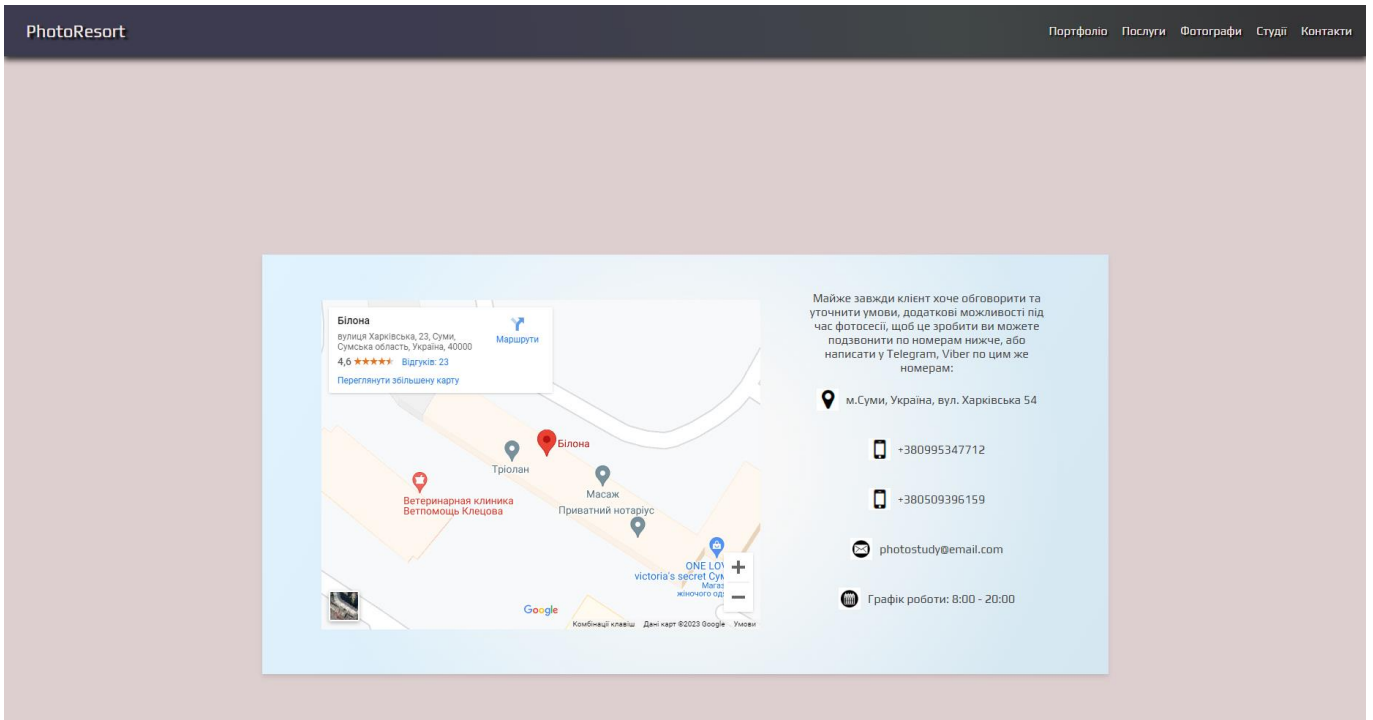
PhotoResort

Портфоліо Послуги Фотографи Студії Контакти

Білона
вулиця Харківська, 23, Суми, Сумська область, Україна, 40000
4,6 ★★★★★ Відгуків: 23
Переглянути збільшену карту

Маршрути

Білона
Тріолан
Масаж
Ветеринарная клиника Ветпомощь Клецова
Приватний нотаріус
ONE LOV
victoria's secret Сум
Магаз
жіночого од

Google
Комбінації клавіш Дані карт ©2023 Google Умови

Майже завжди клієнт хоче обговорити та уточнити умови, додаткові можливості під час фотосесії, щоб це зробити ви можете подзвонити по номерам нижче, або написати у Telegram, Viber по цим же номерам:

м.Суми, Україна, вул. Харківська 54

+380995347712

+380509396159

photostudy@email.com

Графік роботи: 8:00 - 20:00